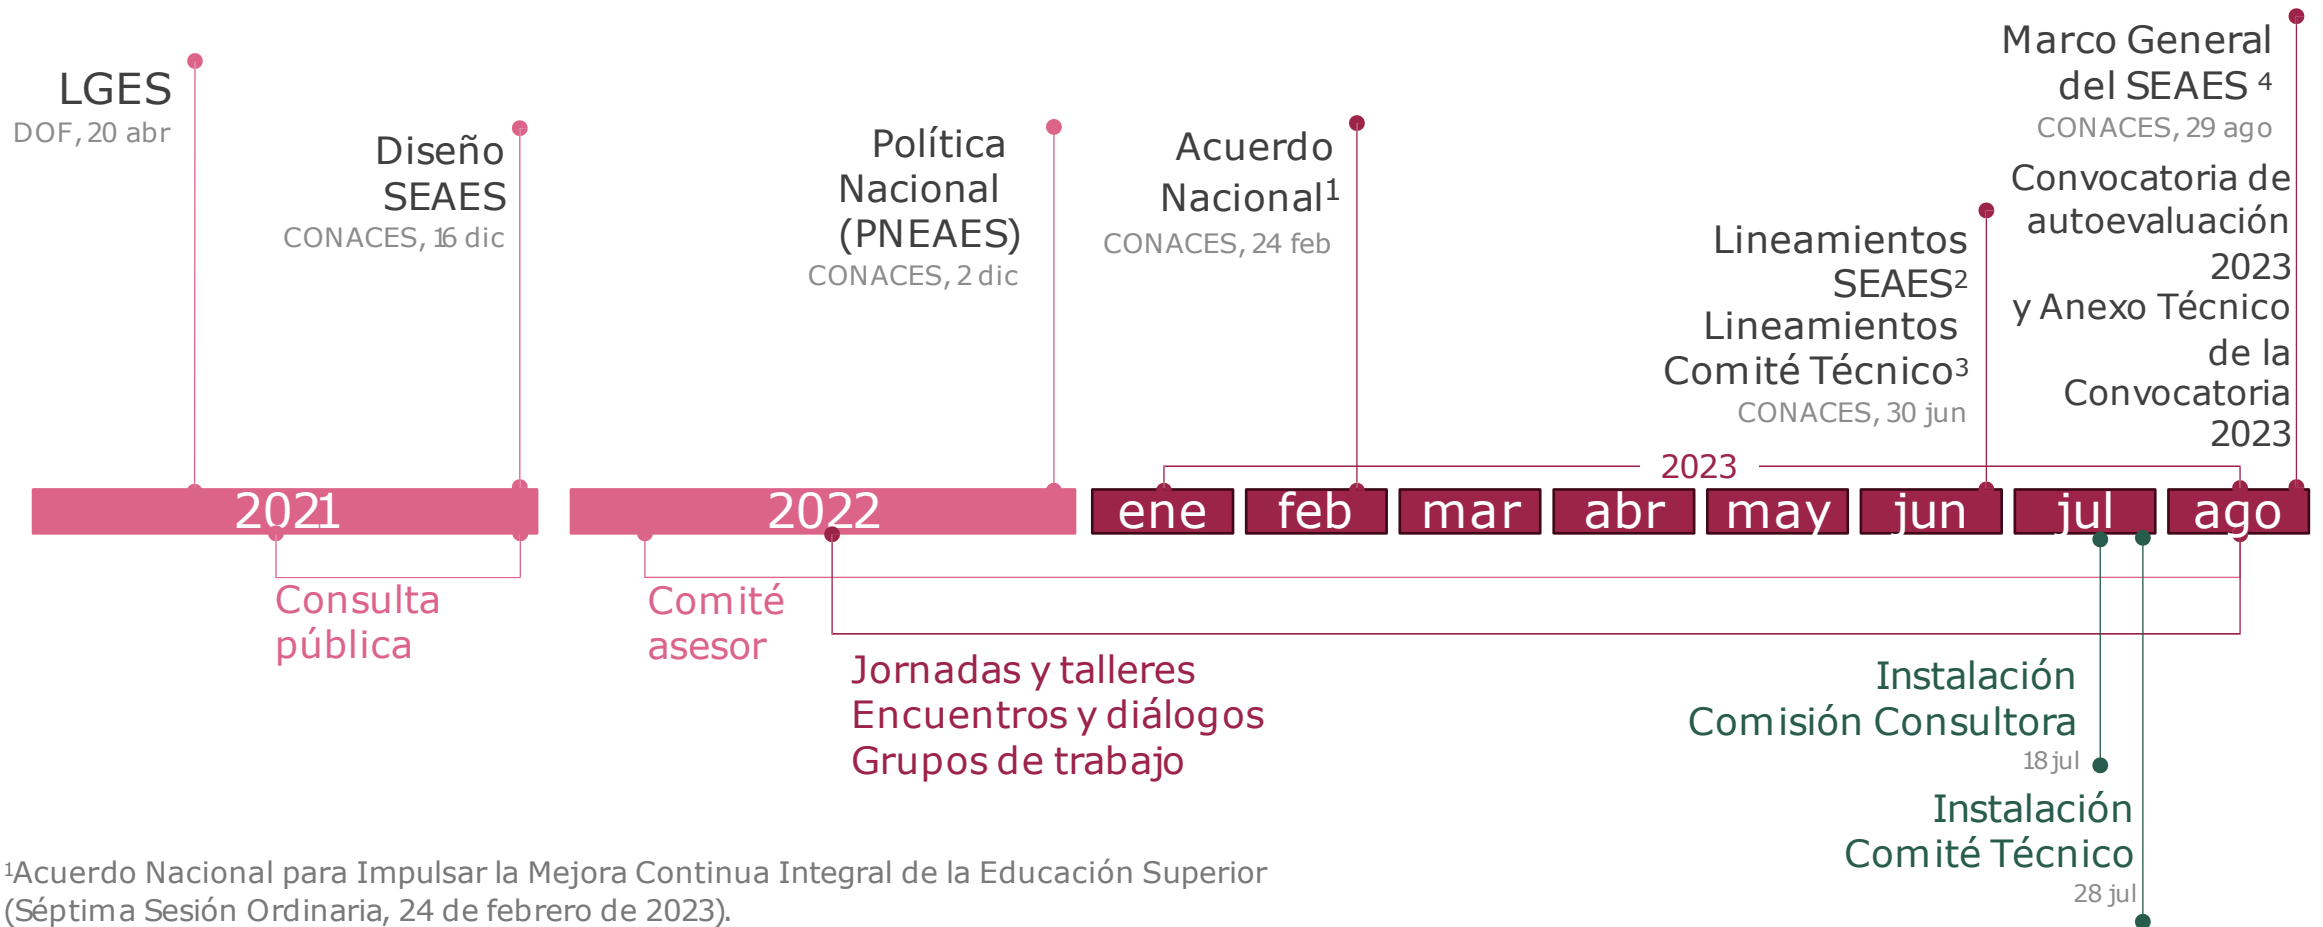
LGES
DOF, 20 abr

Diseño SEAES
CONACES, 16 dic

Política Nacional (PNEAES)
CONACES, 2 dic

Acuerdo Nacional$^1$
CONACES, 24 feb

Marco General del SEAES $^4$
CONACES, 29 ago

Convocatoria de autoevaluación 2023 y Anexo Técnico de la Convocatoria 2023

Lineamientos SEAES$^2$
Lineamientos Comité Técnico$^3$
CONACES, 30 jun

2023

2021

2022

ene feb mar abr may jun jul ago

Consulta pública

Comité asesor

Jornadas y talleres
Encuentros y diálogos
Grupos de trabajo

Instalación Comisión Consultora
18 jul

Instalación Comité Técnico
28 jul

$^1$Acuerdo Nacional para Impulsar la Mejora Continua Integral de la Educación Superior (Séptima Sesión Ordinaria, 24 de febrero de 2023).